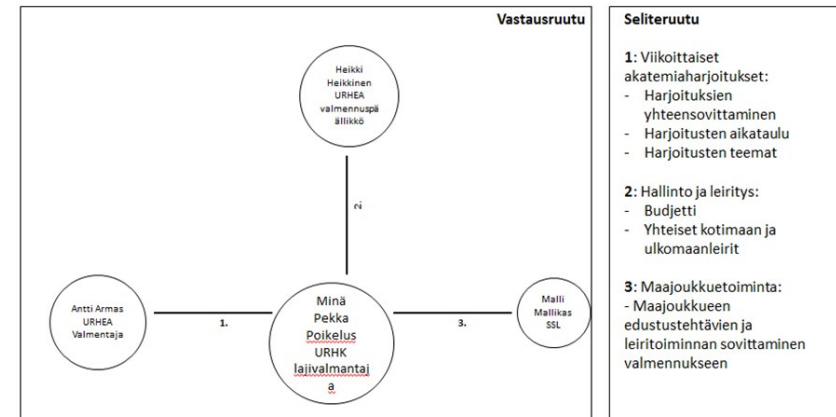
Vastausruutu

Heikki Heikkinen URHEA valmennuspä ällikkö

2.

Antti Armas URHEA Valmentaja

1.

Minä Pekka Poikelus URHK lajivalmantaj a

3.

Malli Mallikas SSL

Seliteruutu

1: Viikoittaiset akatemiaharjoitukset:
- Harjoituksien yhteensovittaminen
- Harjoitusten aikataulu
- Harjoitusten teemat

2: Hallinto ja leiritys:
- Budjetti
- Yhteiset kotimaan ja ulkomaanleirit

3: Maajoukkuetoiminta:
- Maajoukkueen edustustehtävien ja leiritoiminnan sovittaminen valmennukseen